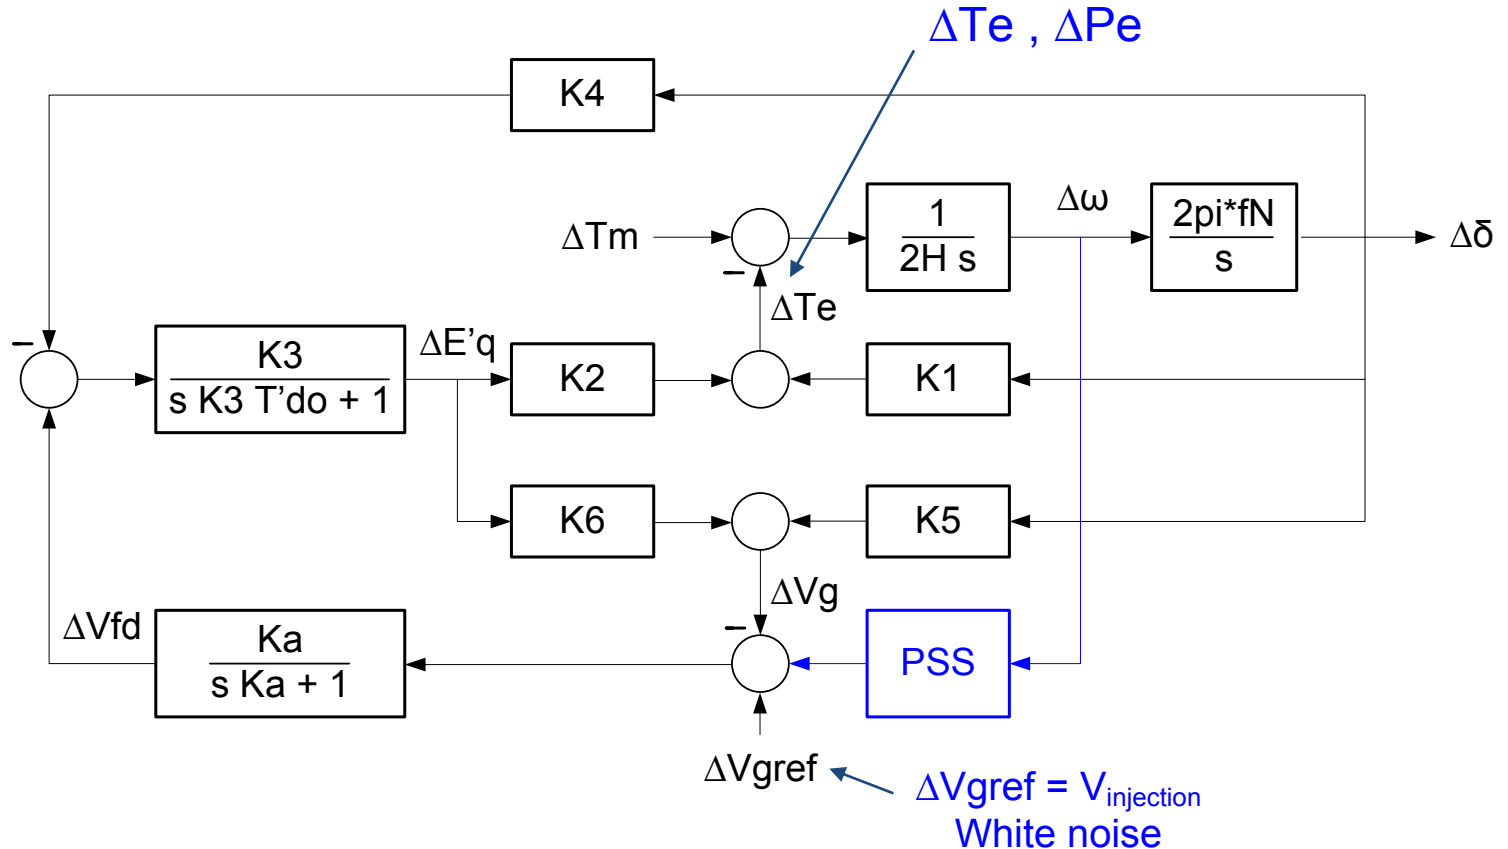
ΔTe , ΔPe

K4

ΔTm

–

$\frac{1}{2H\ s}$

Δω

$\frac{2pi*fN}{s}$

Δδ

ΔTe

–

$\frac{K3}{s\ K3\ T'do + 1}$

ΔE'q

K2

K1

K6

K5

ΔVg

ΔVfd

$\frac{Ka}{s\ Ka + 1}$

–

PSS

ΔVgref

ΔVgref = $V_{injection}$
White noise